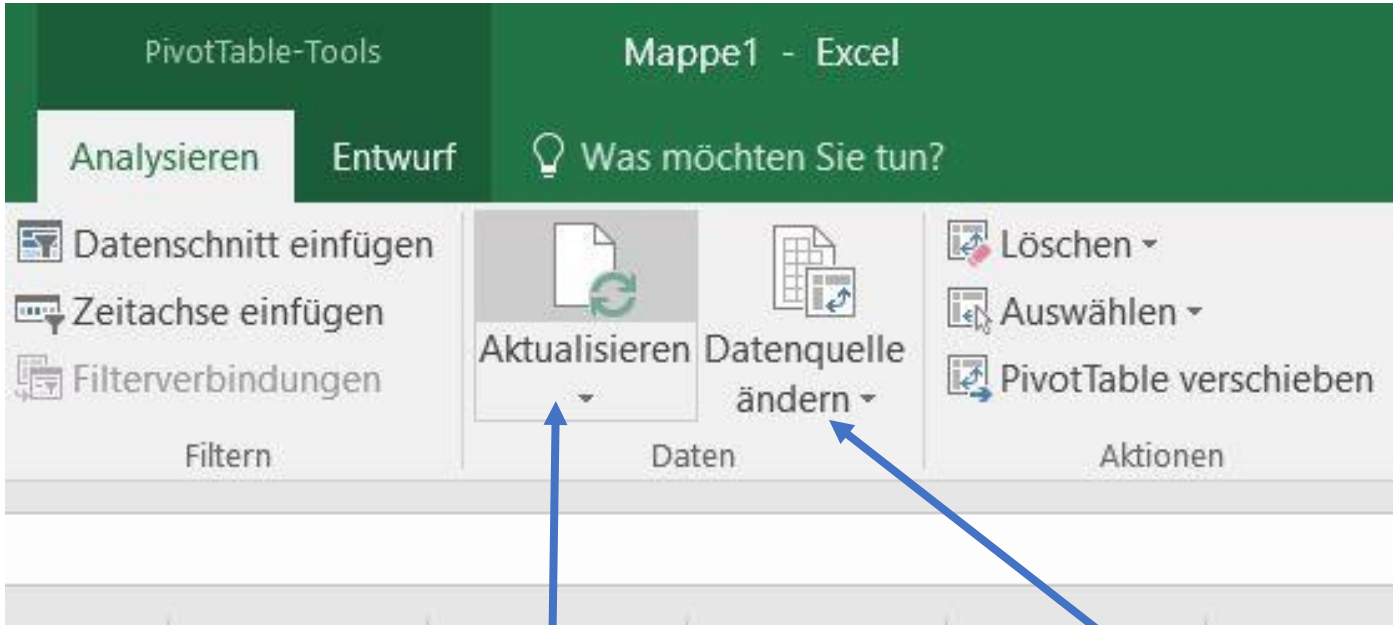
PivotTable-Tools

Mappe1 - Excel

Analysieren

Entwurf

Was möchten Sie tun?

Datenschnitt einfügen

Zeitachse einfügen

Filterverbindungen

Filtern

Aktualisieren

Datenquelle ändern

Daten

Löschen

Auswählen

PivotTable verschieben

Aktionen